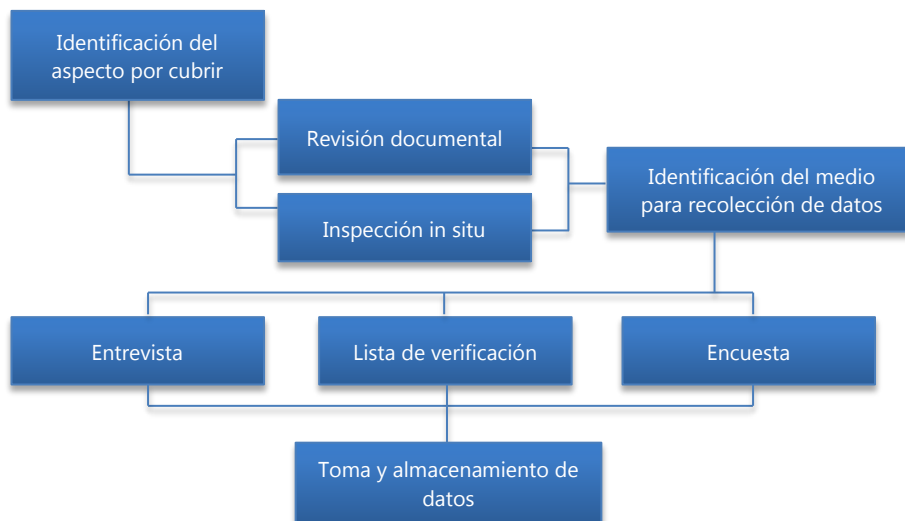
Identificación del aspecto por cubrir

Revisión documental

Inspección in situ

Identificación del medio para recolección de datos

Entrevista

Lista de verificación

Encuesta

Toma y almacenamiento de datos